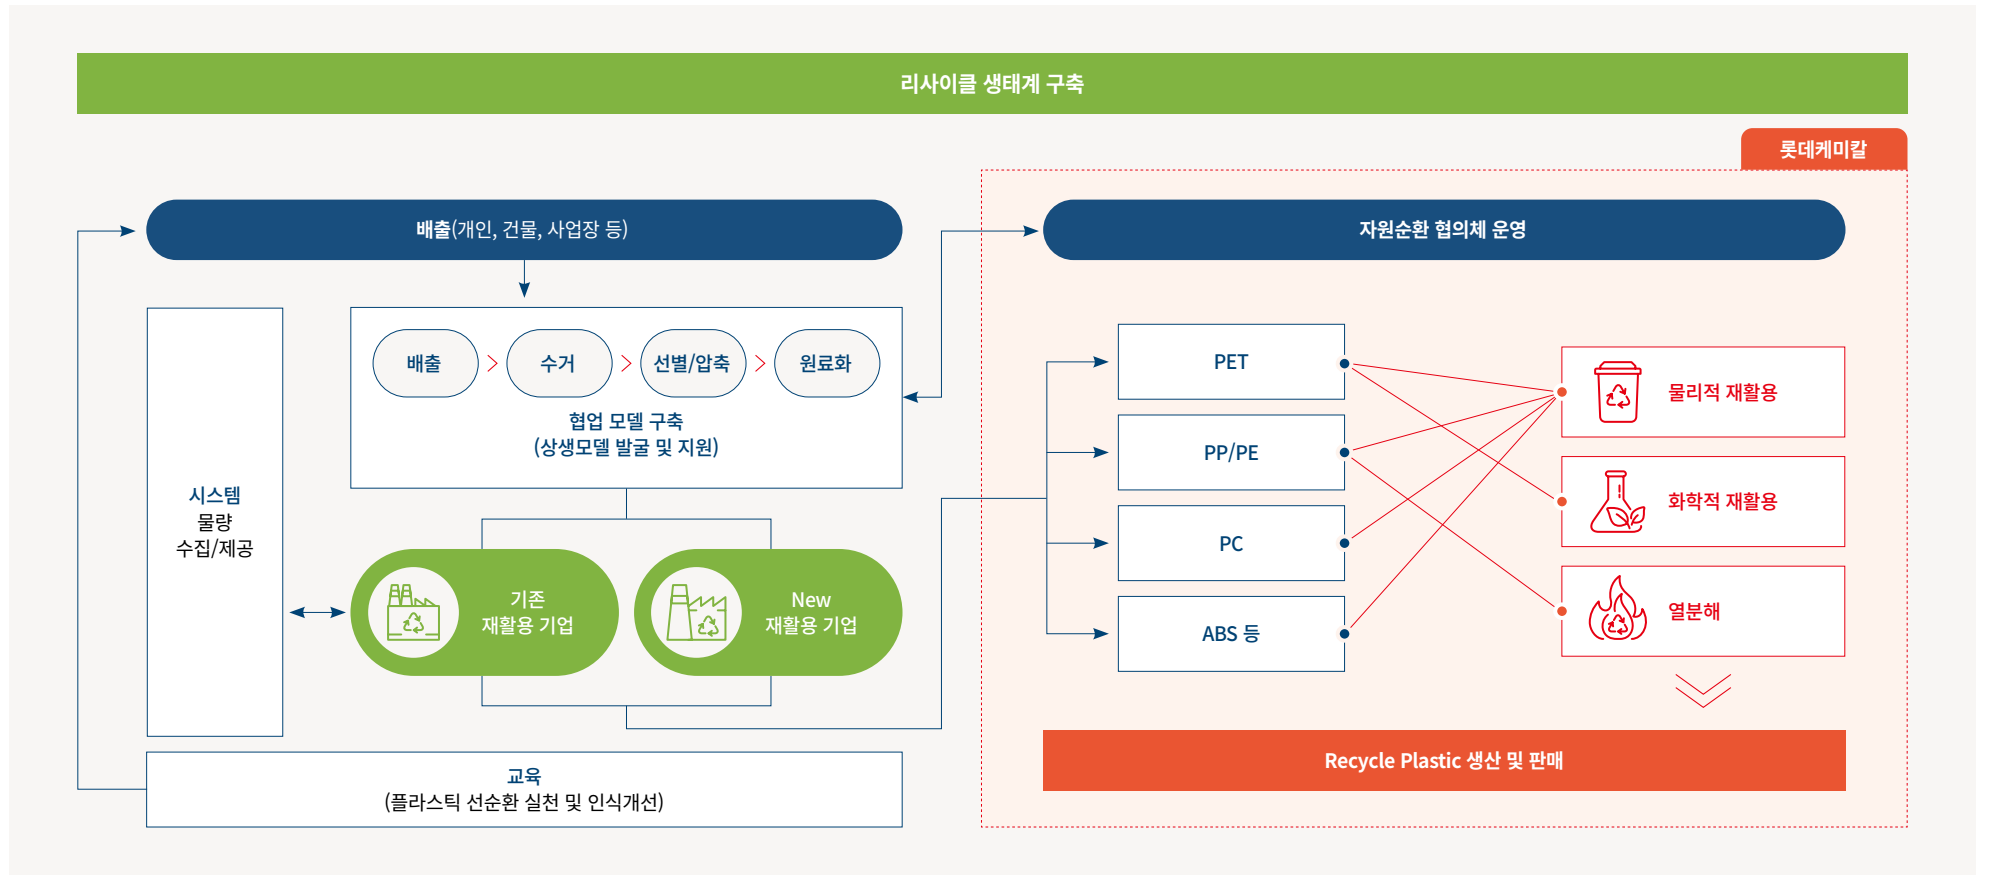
리사이클 생태계 구축

롯데케미칼

배출(개인, 건물, 사업장 등)

자원순환 협의체 운영

배출 > 수거 > 선별/압축 > 원료화

협업 모델 구축
(상생모델 발굴 및 지원)

시스템
물량
수집/제공

기존
재활용 기업

New
재활용 기업

PET

PP/PE

PC

ABS 등

물리적 재활용

화학적 재활용

열분해

Recycle Plastic 생산 및 판매

교육
(플라스틱 선순환 실천 및 인식개선)